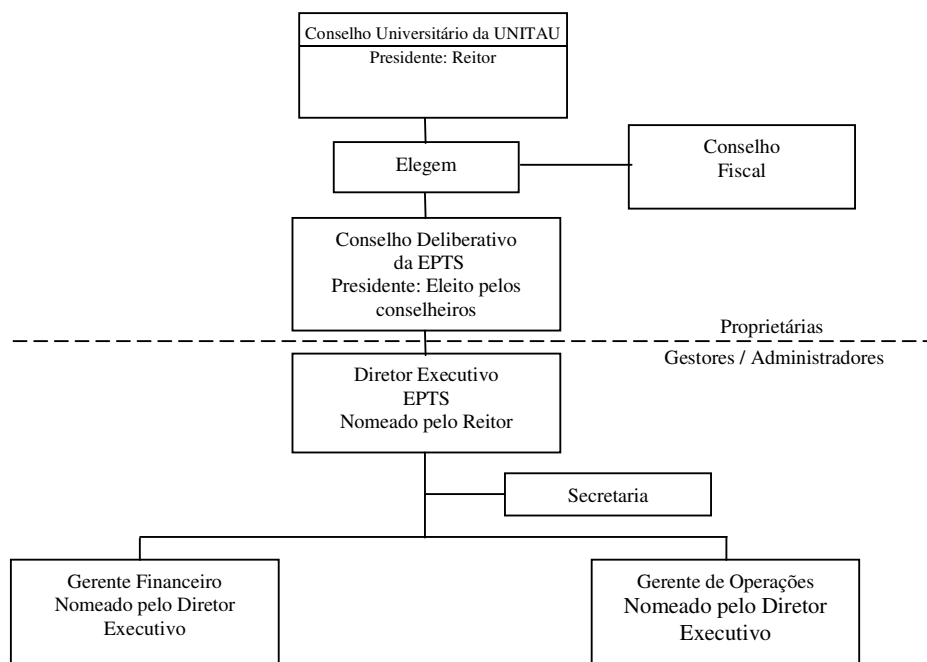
Conselho Universitário da UNITAU
Presidente: Reitor

Elegem

Conselho
Fiscal

Conselho Deliberativo
da EPTS
Presidente: Eleito pelos conselheiros

Proprietárias

Gestores / Administradores

Diretor Executivo
EPTS
Nomeado pelo Reitor

Secretaria

Gerente Financeiro
Nomeado pelo Diretor Executivo

Gerente de Operações
Nomeado pelo Diretor Executivo